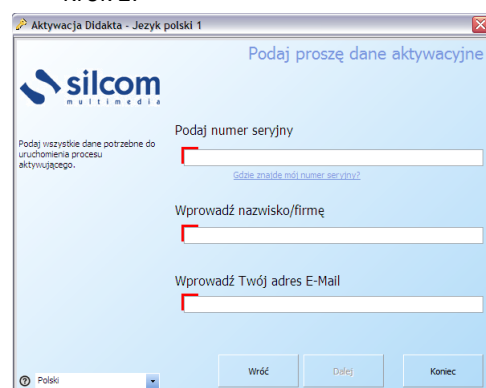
Krok 2:

Aktywacja Didakta - Jezyk polski 1

Podaj proszę dane aktywacyjne

silcom
multimedia

Podaj wszystkie dane potrzebne do uruchomienia procesu aktywującego.

Podaj numer seryjny

Gdzie znajdę mój numer seryjny?

Wprowadź nazwisko/firmę

Wprowadź Twój adres E-Mail

Polski

Wróć

Dalej

Koniec